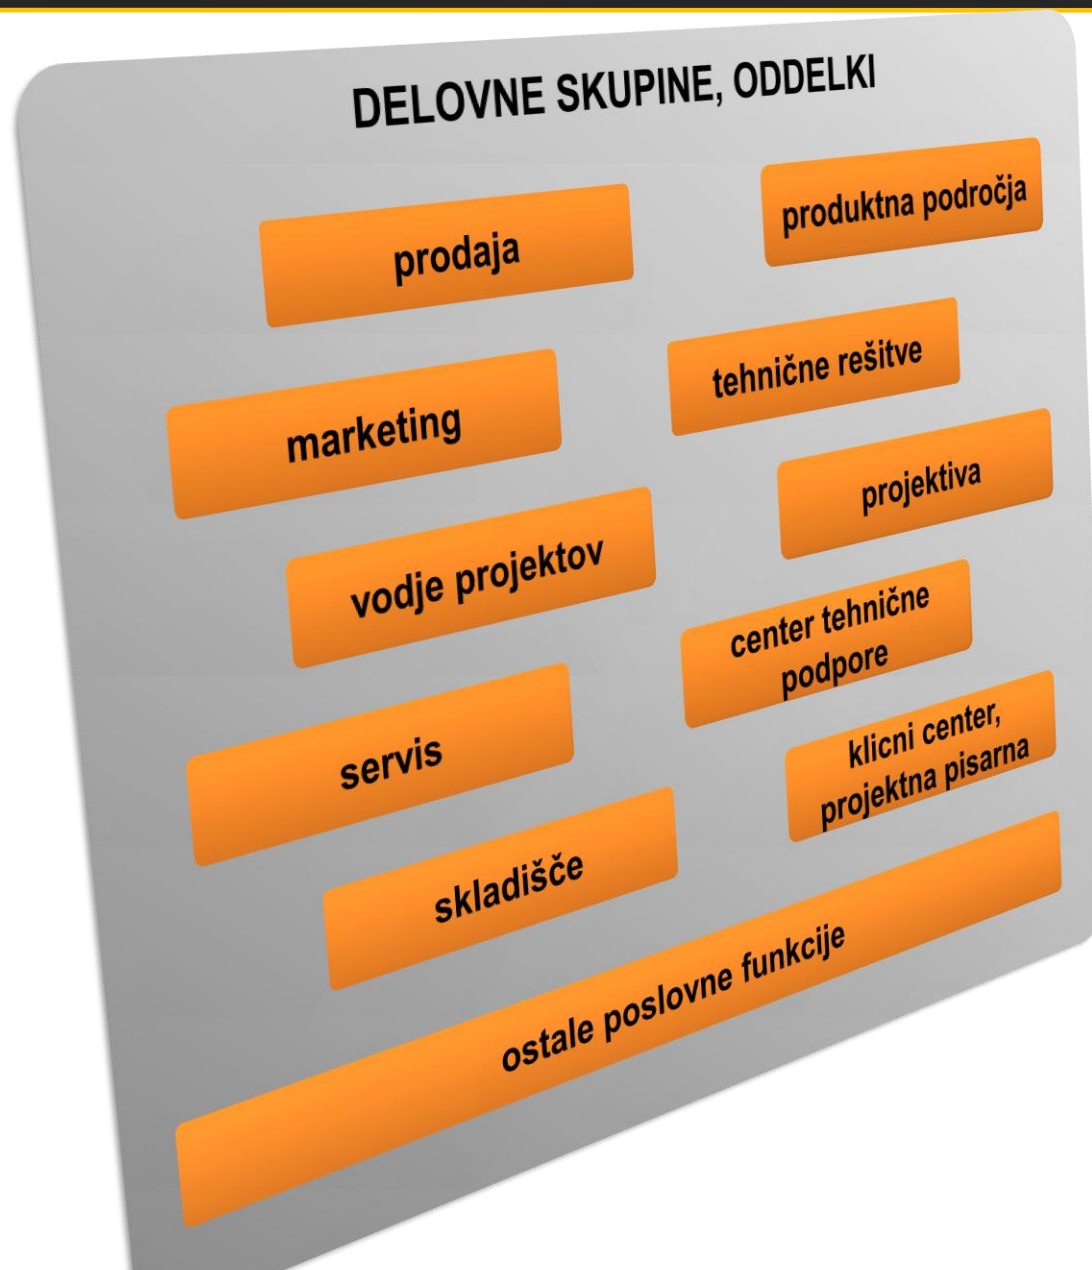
DELOVNE SKUPINE, ODDELKI

prodaja

produktna področja

marketing

tehnične rešitve

vodje projektov

projektiva

center tehnične podpore

servis

klicni center, projektna pisarna

skladišče

ostale poslovne funkcije